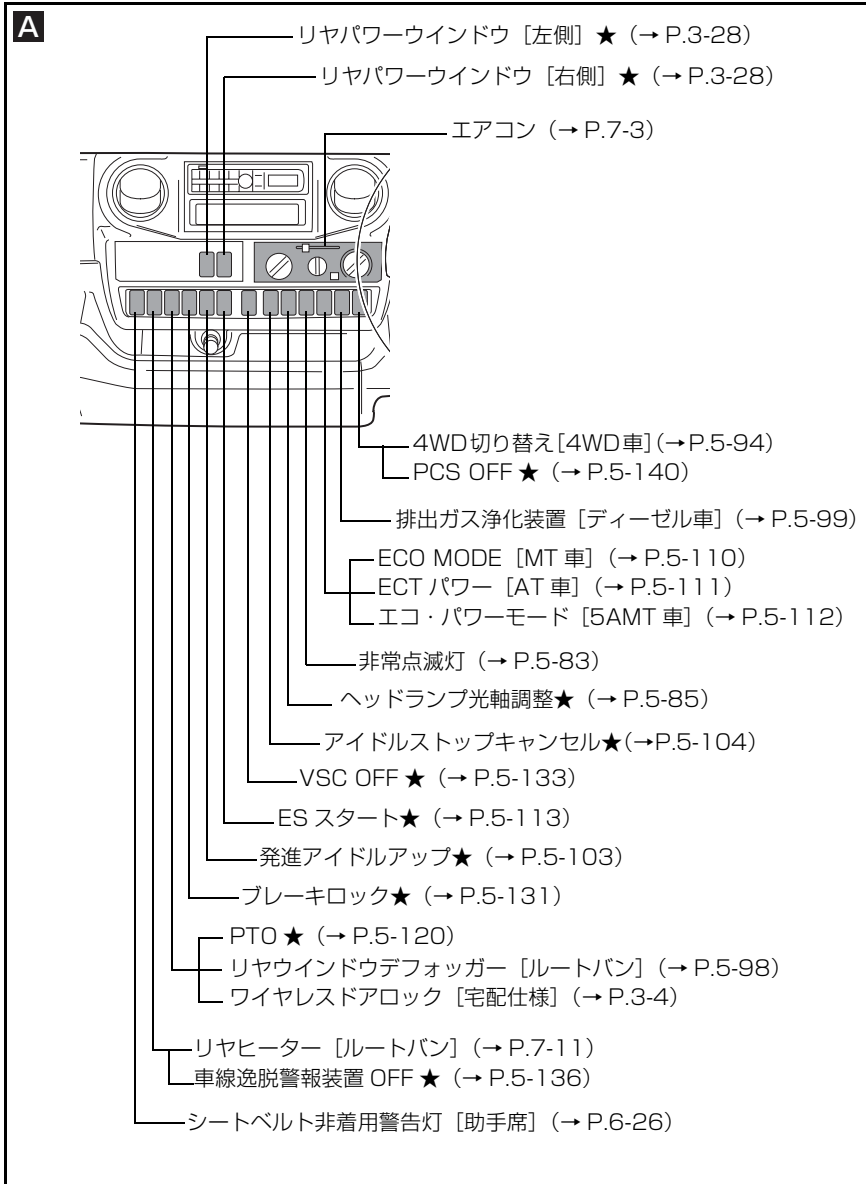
A

リヤパワーウインドウ［左側］★（→ P.3-28）
リヤパワーウインドウ［右側］★（→ P.3-28）
エアコン（→ P.7-3）

4WD切り替え[4WD車](→P.5-94)
PCS OFF ★（→ P.5-140）
排出ガス浄化装置［ディーゼル車］（→ P.5-99）
ECO MODE［MT 車］（→ P.5-110）
ECT パワー［AT 車］（→ P.5-111）
エコ・パワーモード［5AMT 車］（→ P.5-112）
非常点滅灯（→ P.5-83）
ヘッドランプ光軸調整★（→ P.5-85）
アイドルストップキャンセル★(→P.5-104)
VSC OFF ★（→ P.5-133）
ES スタート★（→ P.5-113）
発進アイドルアップ★（→ P.5-103）
ブレーキロック★（→ P.5-131）
PTO ★（→ P.5-120）
リヤウインドウデフォッガー［ルートバン］（→ P.5-98）
ワイヤレスドアロック［宅配仕様］（→ P.3-4）
リヤヒーター［ルートバン］（→ P.7-11）
車線逸脱警報装置 OFF ★（→ P.5-136）
シートベルト非着用警告灯［助手席］（→ P.6-26）